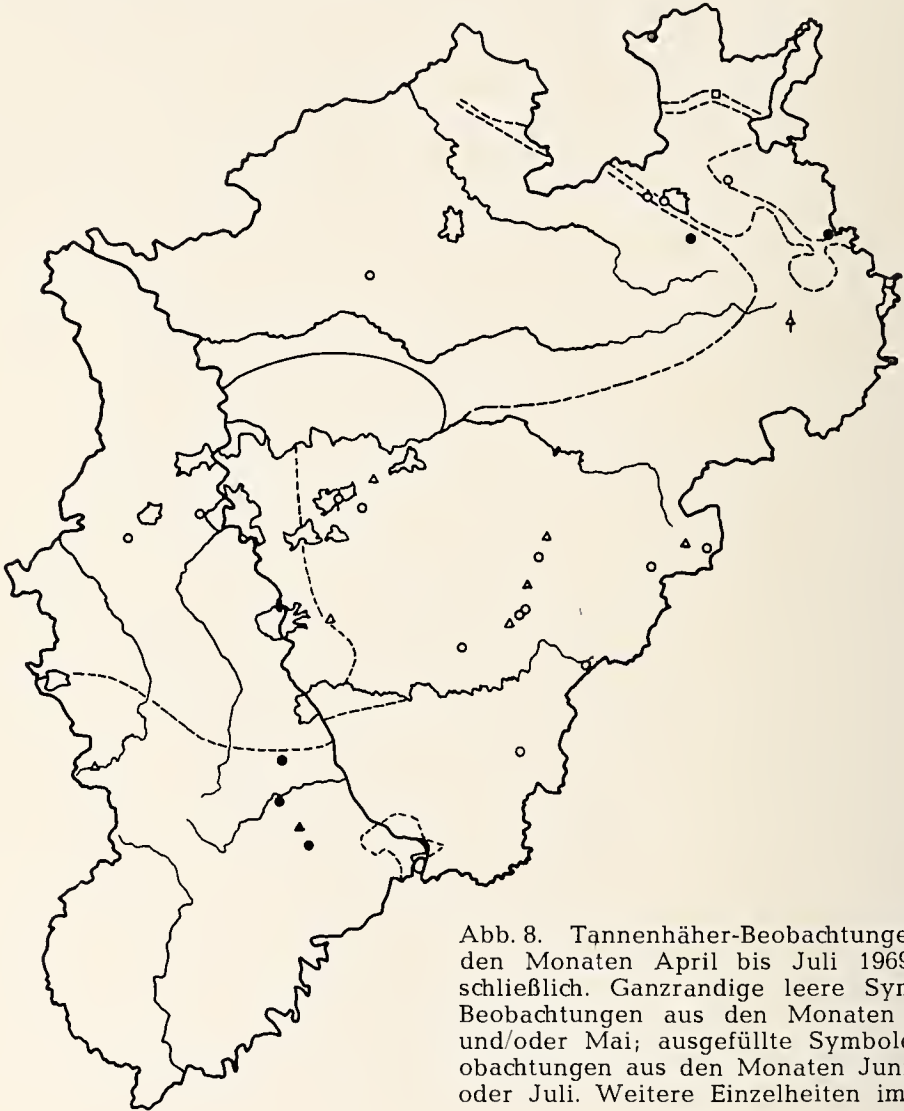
Abb. 8. Tannenhäher-Beobachtunge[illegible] den Monaten April bis Juli 1969 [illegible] schließlich. Ganzrandige leere Sym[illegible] Beobachtungen aus den Monaten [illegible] und/oder Mai; ausgefüllte Symbole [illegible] obachtungen aus den Monaten Jun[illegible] oder Juli. Weitere Einzelheiten im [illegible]